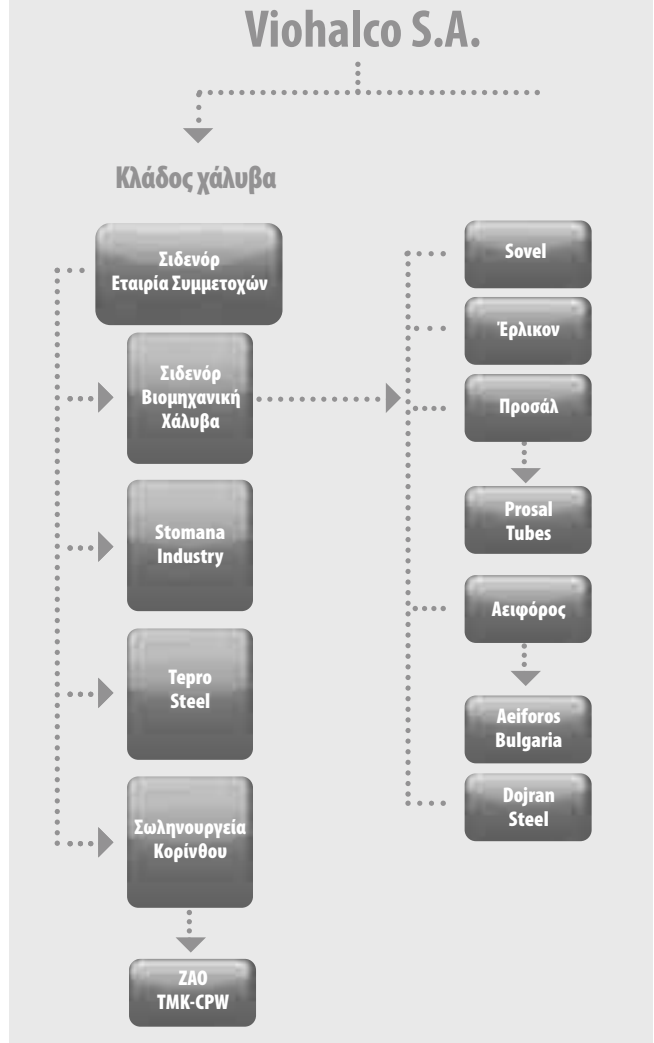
Viohalco S.A.

Κλάδος χάλυβα

Σιδενόρ Εταιρία Συμμετοχών

Σιδενόρ Βιομηχανική Χάλυβα

Stomana Industry

Tepro Steel

Σωληνουργεία Κορίνθου

ZAO TMK-CPW

Sovel

Έρλικον

Προσάλ

Prosal Tubes

Αειφόρος

Aeiforos Bulgaria

Dojran Steel